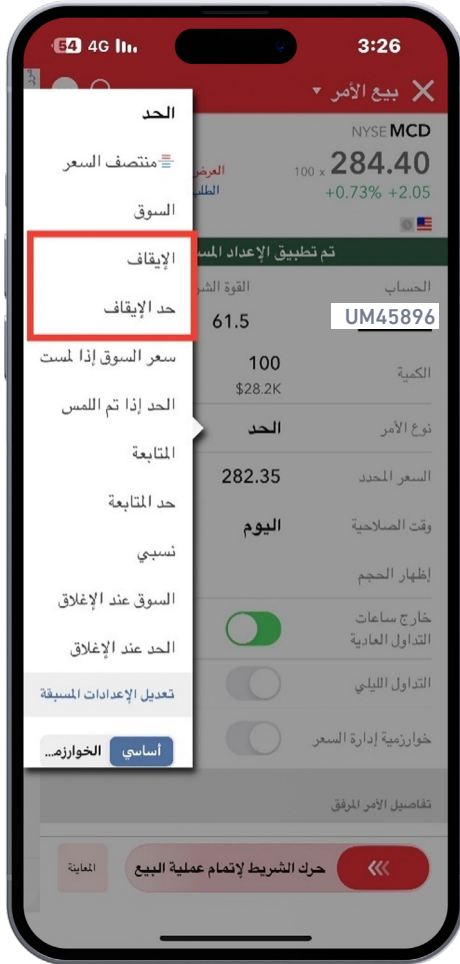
54 4G
3:26

بيع الأمر ▾

NYSE MCD
284.40 × 100
+0.73% +2.05
العرض
الطلب

تم تطبيق الإعداد المس
الحساب
UM45896
القوة الش
61.5
الكمية
100
$28.2K
نوع الأمر
الحد
السعر المحدد
282.35
وقت الصلاحية
اليوم
إظهار الحجم
خارج ساعات التداول العادية
التداول الليلي
خوارزمية إدارة السعر
تفاصيل الأمر المرفق
المعاينة
حرك الشريط لإتمام عملية البيع

الحد
منتصف السعر
السوق
الإيقاف
حد الإيقاف
سعر السوق إذا لمست
الحد إذا تم اللمس
المتابعة
حد المتابعة
نسبي
السوق عند الإغلاق
الحد عند الإغلاق
تعديل الإعدادات المسبقة
أساسي
الخوارزم...